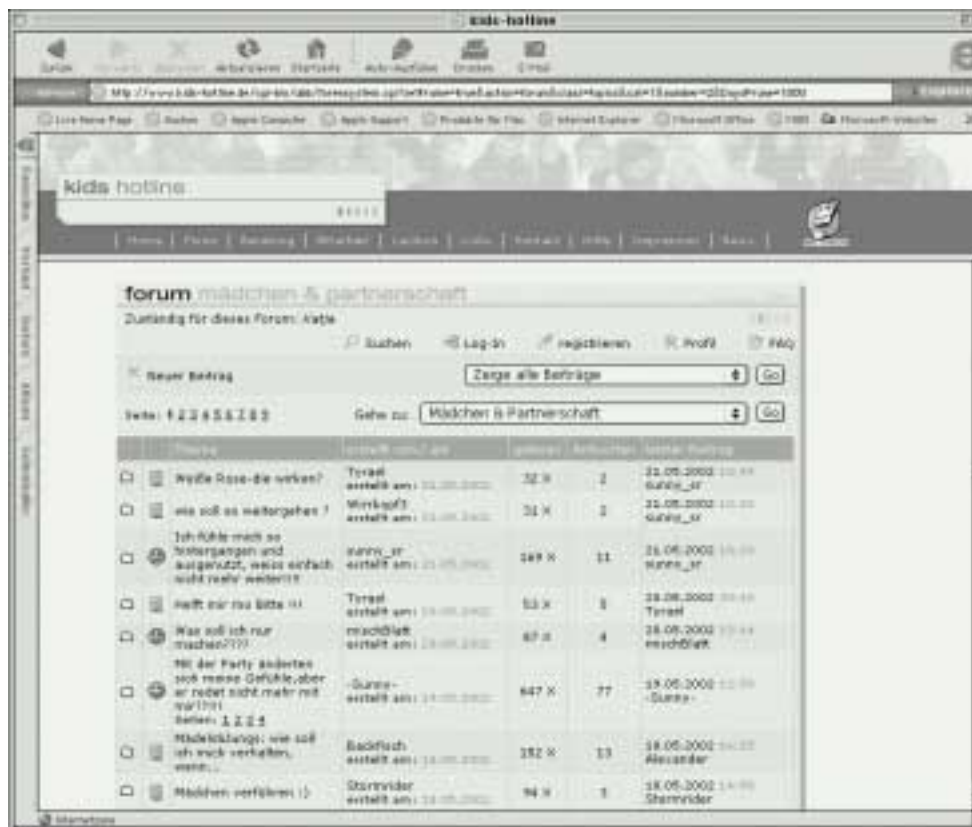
kids-hotline

Zurück Vorwärts Abbrechen Aktualisieren Startseite AutoAusfüllen Drucken E-Mail

Adresse http://www.kids-hotline.de/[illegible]

Live Home Page Apple Computer Apple Support Produkte für Mac Internet Explorer Microsoft Office MSN Microsoft-Websites

Favoriten Verlauf Suchen Album Seitenleiste

kids hotline

Home | Foren | Beratung | Mitarbeit | Lexikon | Links | Kontakt | Hilfe | Impressum | Presse |

forum mädchen & partnerschaft

Zuständig für dieses Forum: Katja

Suchen Log-in registrieren Profil FAQ

Neuer Beitrag

Zeige alle Beiträge Go

Seite: 1 2 3 4 5 6 7 8 9

Gehe zu: Mädchen & Partnerschaft Go

| | | Thema | erstellt von / am | gelesen | Antworten | letzter Beitrag |
|---|---|---|---|---|---|---|
| | | Weiße Rose-die wirken? | Tyrael erstellt am: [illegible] | 32 X | 2 | 21.05.2002 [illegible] sunny_sr |
| | | wie soll es weitergehen ? | Wirrkopf3 erstellt am: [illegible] | 31 X | 2 | 21.05.2002 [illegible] sunny_sr |
| | | Ich fühle mich so hintergangen und ausgenutzt, weiss einfach nicht mehr weiter!!! | sunny_sr erstellt am: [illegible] | 169 X | 11 | 21.05.2002 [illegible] sunny_sr |
| | | Helft mir nu bitte !!! | Tyrael erstellt am: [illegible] | 53 X | 5 | 20.05.2002 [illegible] Tyrael |
| | | Was soll ich nur machen???? | mischBlatt erstellt am: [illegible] | 67 X | 4 | 20.05.2002 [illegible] mischBlatt |
| | | Mit der Party änderten sich meine Gefühle,aber er redet nicht mehr mit mir!!!! Seiten: 1 2 3 4 | -Sunny- erstellt am: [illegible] | 647 X | 77 | 19.05.2002 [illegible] -Sunny- |
| | | Mädelsklatsch: wie soll ich mich verhalten, wenn... | Backfisch erstellt am: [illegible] | 152 X | 13 | 18.05.2002 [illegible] Alexander |
| | | Mädchen verführen :) | Stormrider erstellt am: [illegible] | 94 X | 5 | 18.05.2002 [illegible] Stormrider |

Internetzone